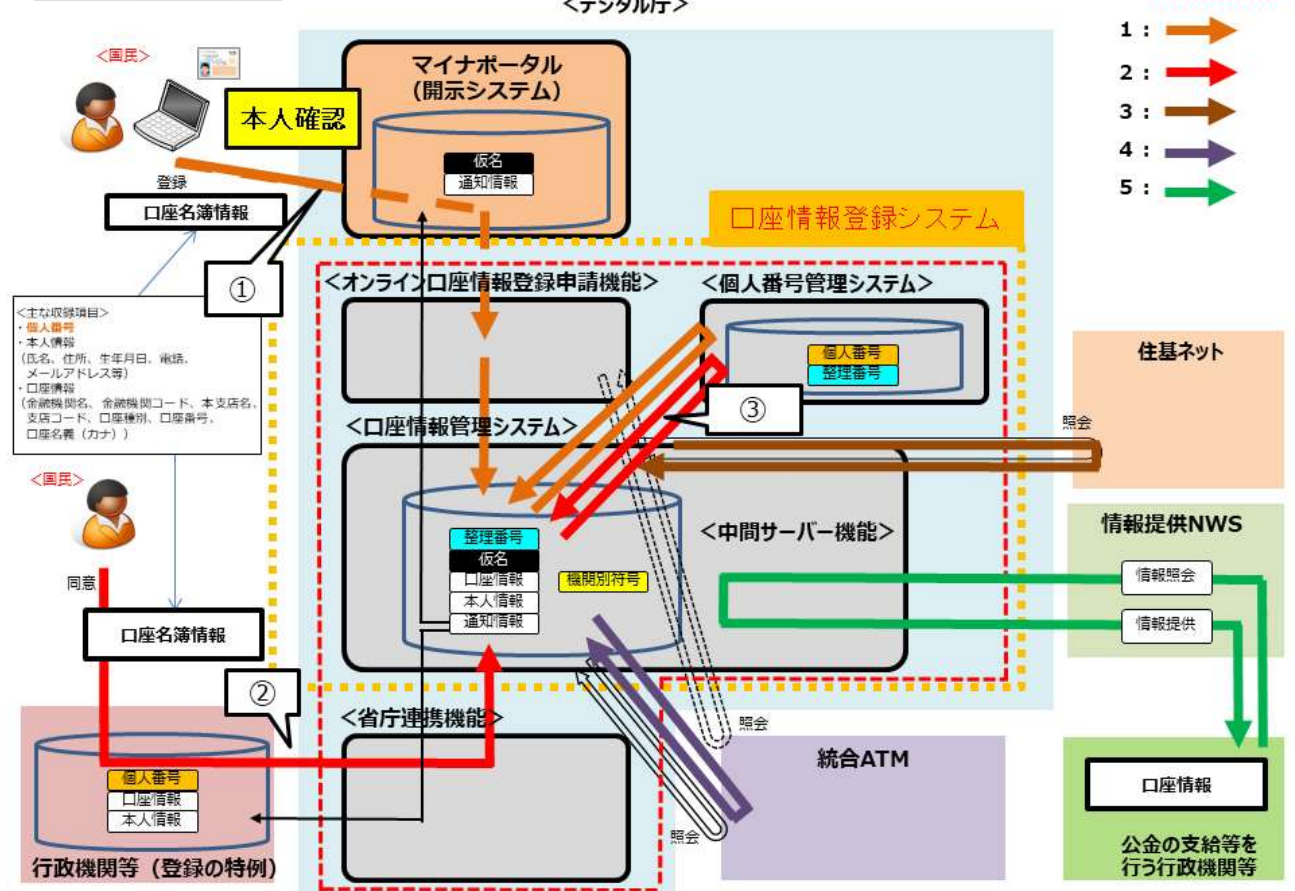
<デジタル庁>

1：
2：
3：
4：
5：

<国民>

本人確認

マイナポータル（開示システム）

仮名
通知情報

登録

口座名簿情報

口座情報登録システム

①

<オンライン口座情報登録申請機能>

<個人番号管理システム>

<主な収録項目>
・個人番号
・本人情報
（氏名、住所、生年月日、電話、メールアドレス等）
・口座情報
（金融機関名、金融機関コード、本支店名、支店コード、口座種別、口座番号、口座名義（カナ））

個人番号
整理番号

住基ネット

③

<口座情報管理システム>

照会

<国民>

<中間サーバー機能>

情報提供NWS

整理番号
仮名
口座情報
本人情報
通知情報

機関別符号

同意

情報照会

情報提供

口座名簿情報

②

<省庁連携機能>

照会

個人番号
口座情報
本人情報

統合ATM

口座情報

照会

行政機関等（登録の特例）

公金の支給等を行う行政機関等